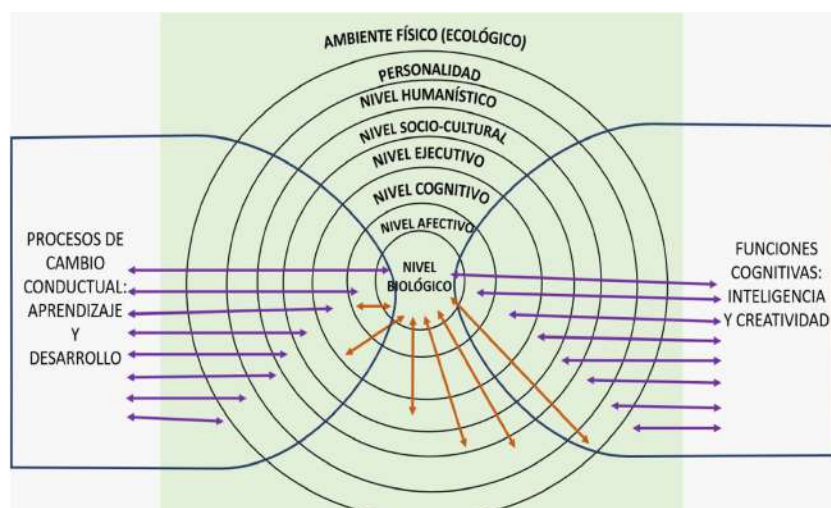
AMBIENTE FÍSICO (ECOLÓGICO)

PERSONALIDAD

NIVEL HUMANÍSTICO

NIVEL SOCIO-CULTURAL

NIVEL EJECUTIVO

NIVEL COGNITIVO

NIVEL AFECTIVO

NIVEL BIOLÓGICO

PROCESOS DE CAMBIO CONDUCTUAL: APRENDIZAJE Y DESARROLLO

FUNCIONES COGNITIVAS: INTELIGENCIA Y CREATIVIDAD